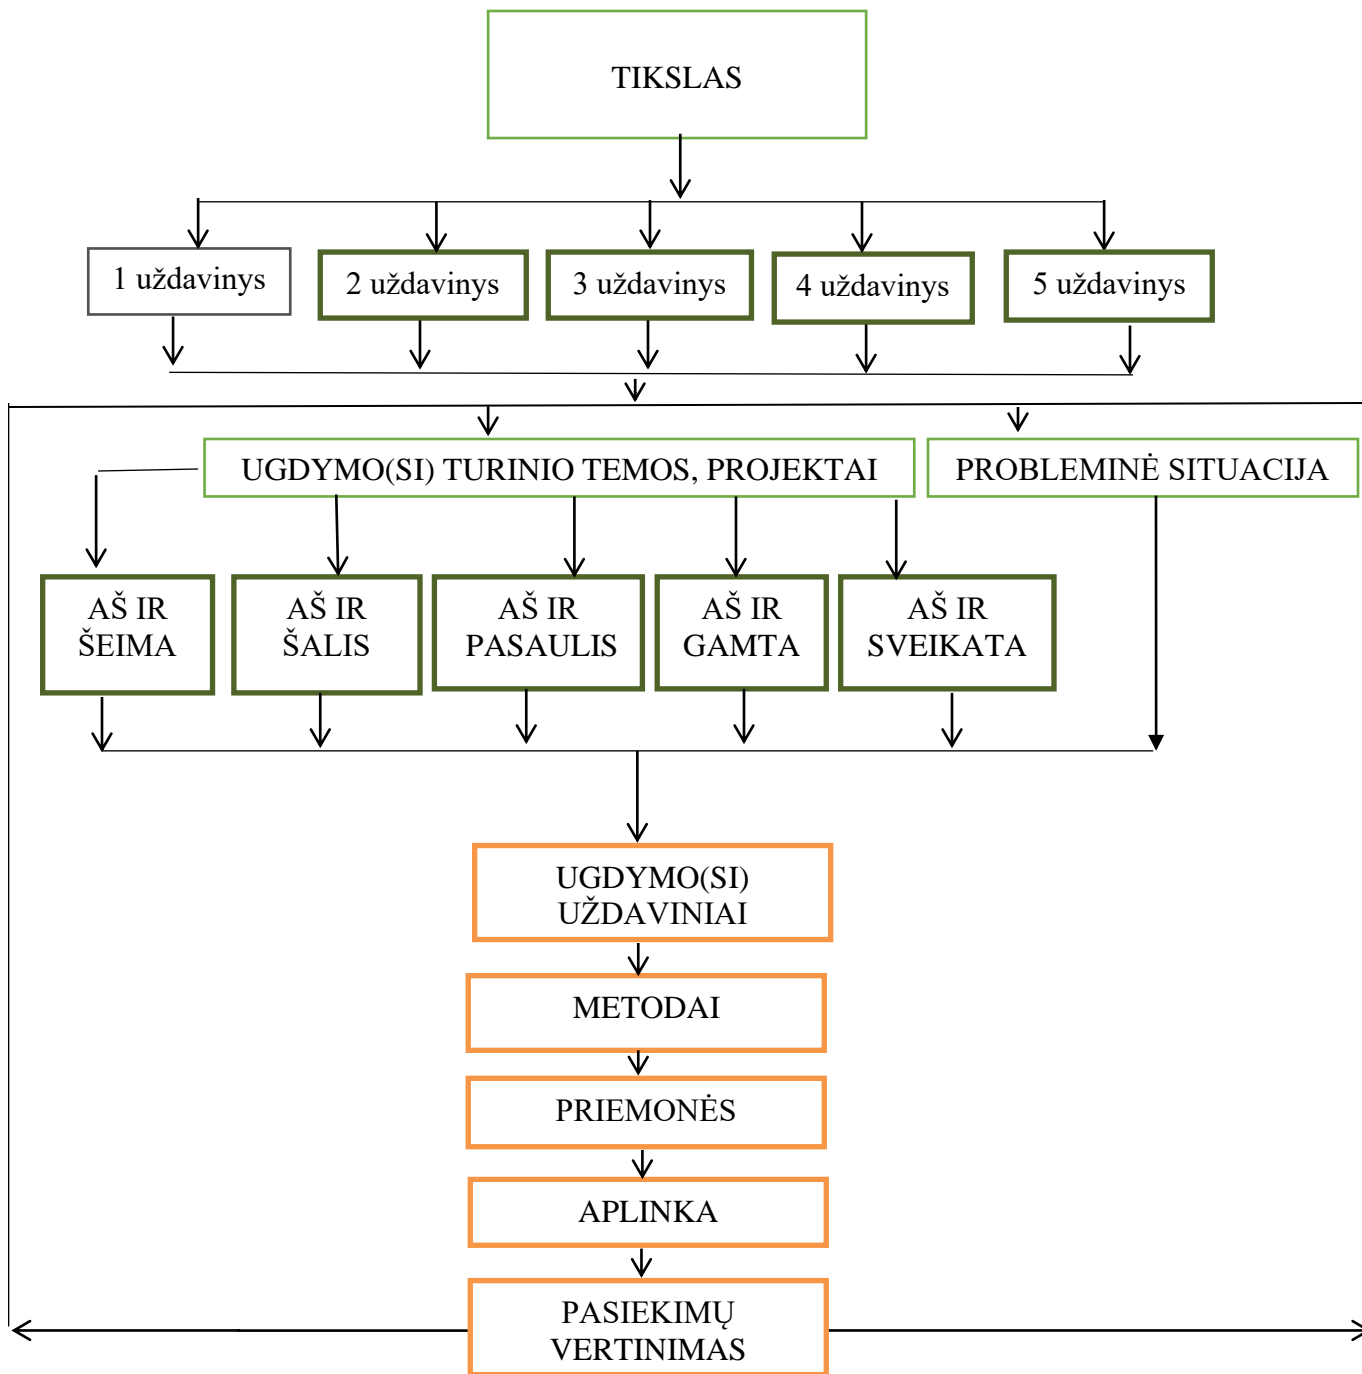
TIKSLAS

1 uždavinys

2 uždavinys

3 uždavinys

4 uždavinys

5 uždavinys

UGDYMO(SI) TURINIO TEMOS, PROJEKTAI

PROBLEMINĖ SITUACIJA

AŠ IR ŠEIMA

AŠ IR ŠALIS

AŠ IR PASAULIS

AŠ IR GAMTA

AŠ IR SVEIKATA

UGDYMO(SI) UŽDAVINIAI

METODAI

PRIEMONĖS

APLINKA

PASIEKIMŲ VERTINIMAS